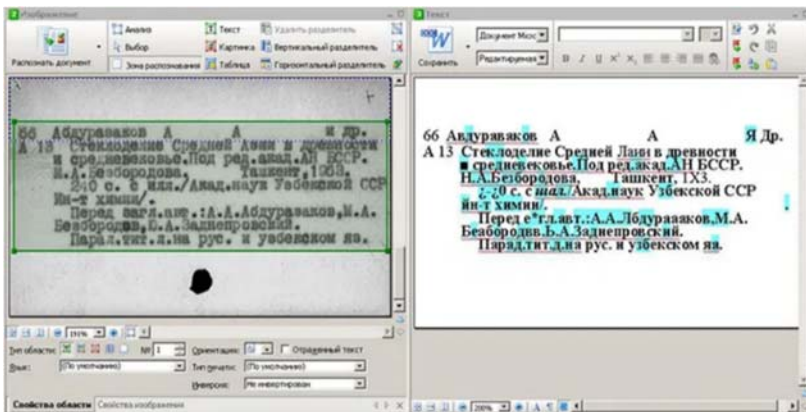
Изображение
Распознать документ
Анализ
Выбор
Зона распознавания
Текст
Картинка
Таблица
Удалить разделитель
Вертикальный разделитель
Горизонтальный разделитель

66 Абдуразаков А А и др.
А 13 Стеклоделие Средней Азии в древности и средневековье.Под ред.акад.АН БССР. Н.А.Безбородова. Ташкент, 1963. 240 с. с илл./Акад.наук Узбекской ССР Ин-т химии/.
Перед загл.авт.:А.А.Абдуразаков,М.А. Безбородов,Ь.А.Заднепровский.
Парал.тит.л.на рус. и узбекском яз.

Тип области:
Язык: (По умолчанию)
Ориентация:
Отраженный текст
Тип печати: (По умолчанию)
Инверсия: Не инвертирован
Свойства области
Свойства изображения

Текст
Сохранить
Документ Micro
Редактируемая

66 Авдуравяков А А Я Др.
А 13 Стеклоделие Средней Лзии в древности ■ средневековье.Под ред.акад.АН БССР. Н.А.Безбородова, Ташкент, 1Х3.
¿-¿0 с. с шал./Акад.наук Узбекской ССР йн-т химии/.
Перед е"г.лавт.:А.А.Лбдураазков,М.А. Беаборoдвв.Ь.А.Заднепровский.
Пврад.тит.д.на рус. и узбексквм яз.

100%